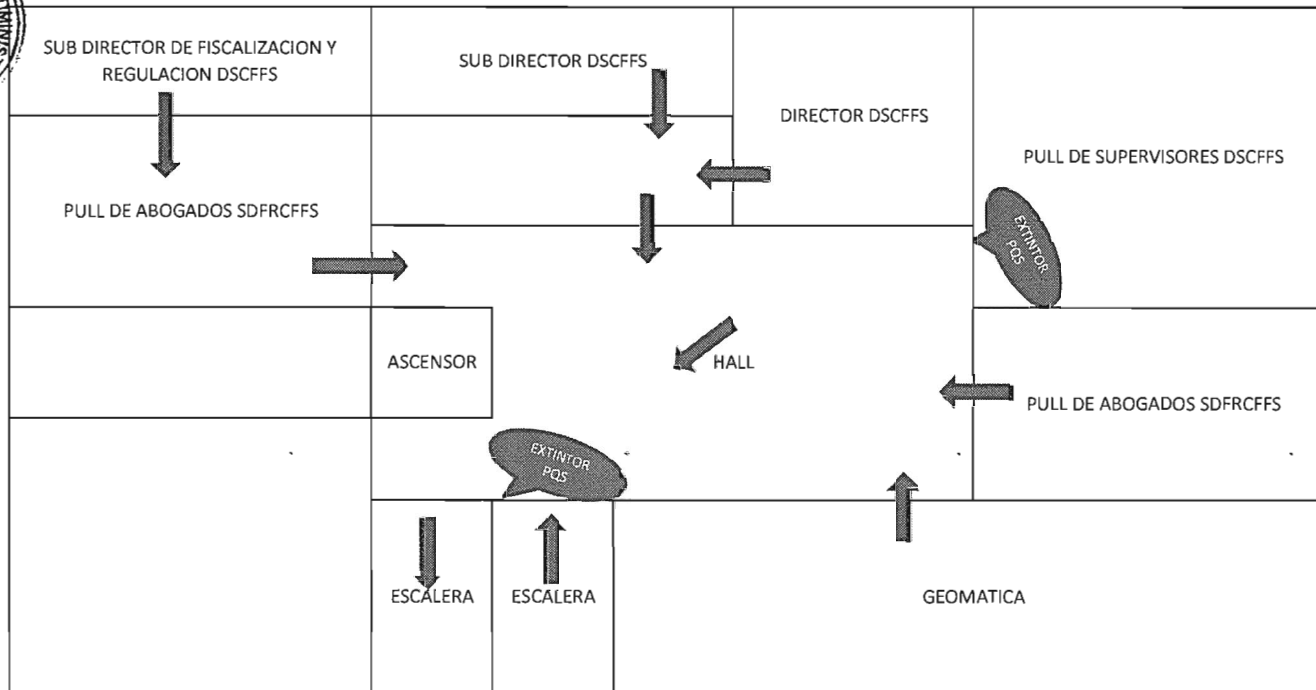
SUB DIRECTOR DE FISCALIZACION Y REGULACION DSCFFS

SUB DIRECTOR DSCFFS

DIRECTOR DSCFFS

PULL DE SUPERVISORES DSCFFS

PULL DE ABOGADOS SDFRCFFS

EXTINTOR PQS

ASCENSOR

HALL

PULL DE ABOGADOS SDFRCFFS

EXTINTOR PQS

ESCALERA

ESCALERA

GEOMATICA